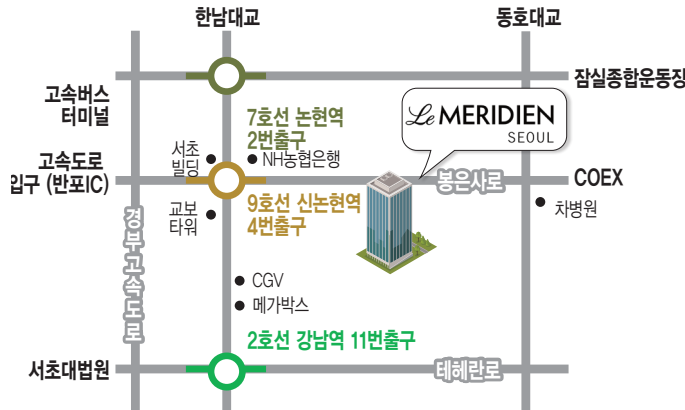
한남대교

동호대교

잠실종합운동장

고속버스
터미널

7호선 논현역
2번출구

Le MERIDIEN
SEOUL

서초
빌딩

NH농협은행

고속도로
입구 (반포IC)

봉은사로

COEX

차병원

교보
타워

9호선 신논현역
4번출구

경부고속도로

CGV

메가박스

2호선 강남역 11번출구

서초대법원

테헤란로